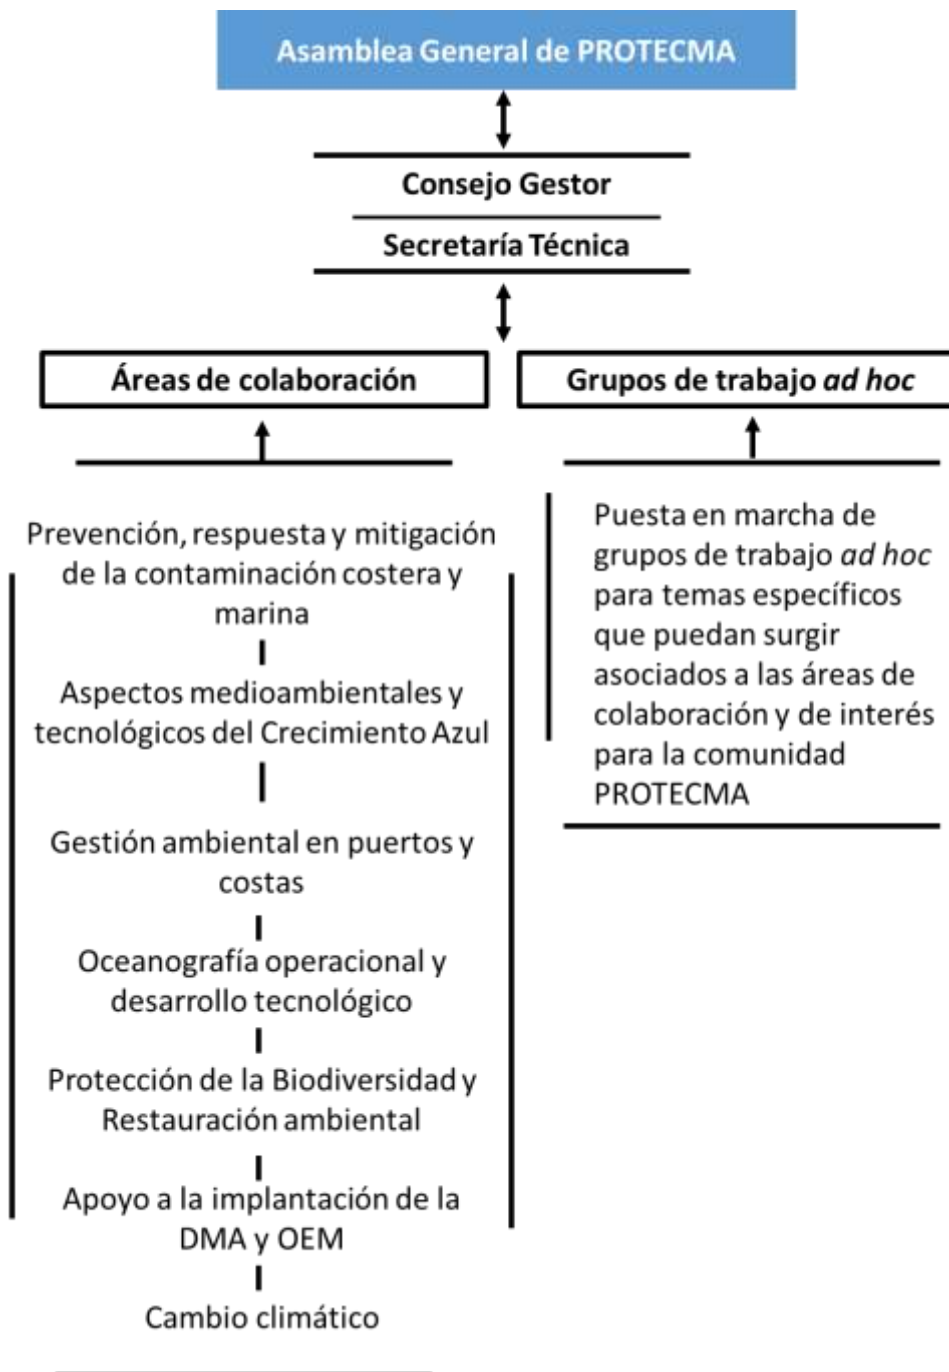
Asamblea General de PROTECMA

Consejo Gestor

Secretaría Técnica

Áreas de colaboración

Grupos de trabajo *ad hoc*

Prevención, respuesta y mitigación de la contaminación costera y marina

Aspectos medioambientales y tecnológicos del Crecimiento Azul

Gestión ambiental en puertos y costas

Oceanografía operacional y desarrollo tecnológico

Protección de la Biodiversidad y Restauración ambiental

Apoyo a la implantación de la DMA y OEM

Cambio climático

Puesta en marcha de grupos de trabajo *ad hoc* para temas específicos que puedan surgir asociados a las áreas de colaboración y de interés para la comunidad PROTECMA